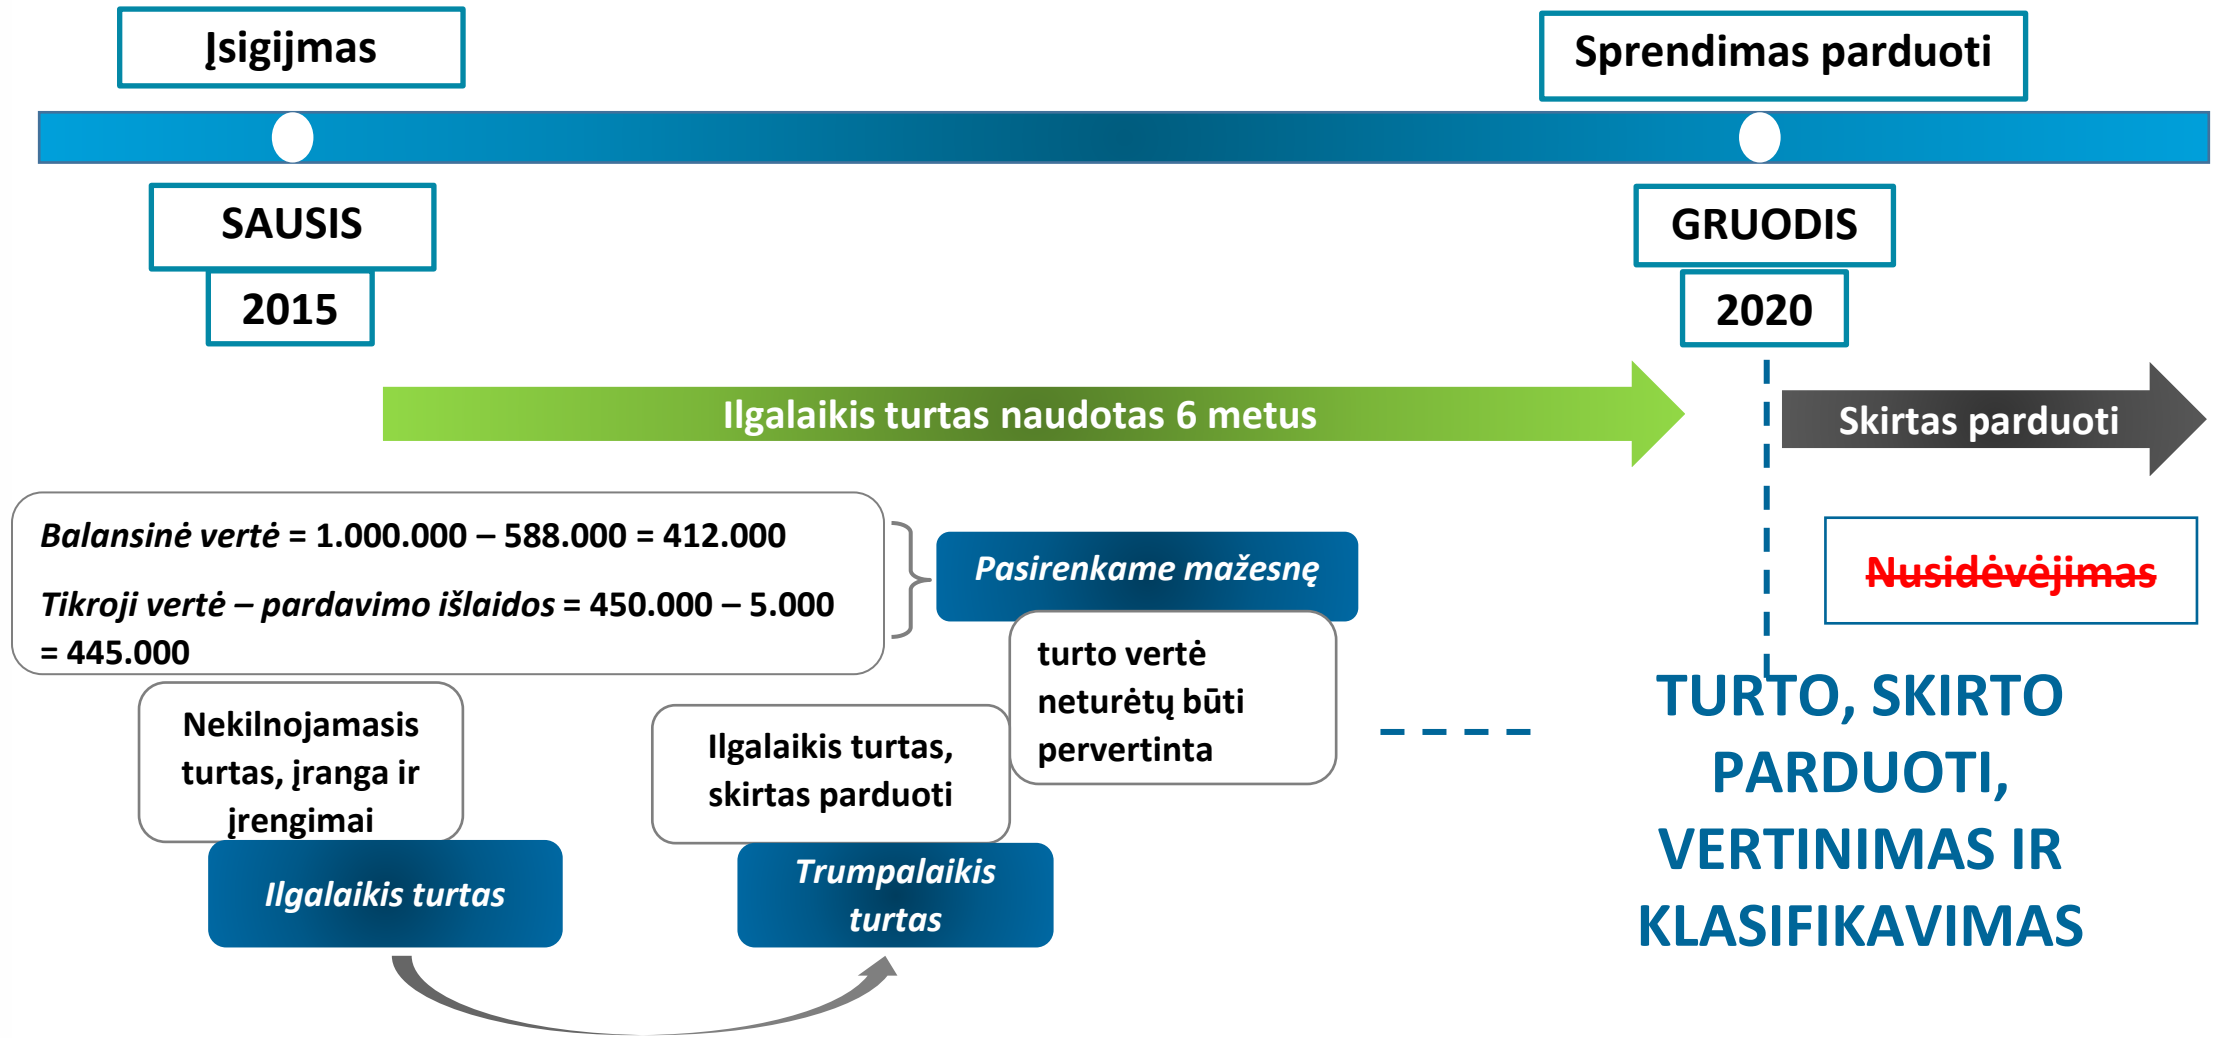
Įsigijmas

Sprendimas parduoti

SAUSIS

2015

GRUODIS

2020

Ilgalaikis turtas naudotas 6 metus

Skirtas parduoti

*Balansinė vertė* = 1.000.000 – 588.000 = 412.000

*Tikroji vertė – pardavimo išlaidos* = 450.000 – 5.000 = 445.000

*Pasirenkame mažesnę*

turto vertė neturėtų būti pervertinta

~~Nusidėvėjimas~~

Nekilnojamasis turtas, įranga ir įrengimai

*Ilgalaikis turtas*

Ilgalaikis turtas, skirtas parduoti

*Trumpalaikis turtas*

TURTO, SKIRTO PARDUOTI, VERTINIMAS IR KLASIFIKAVIMAS